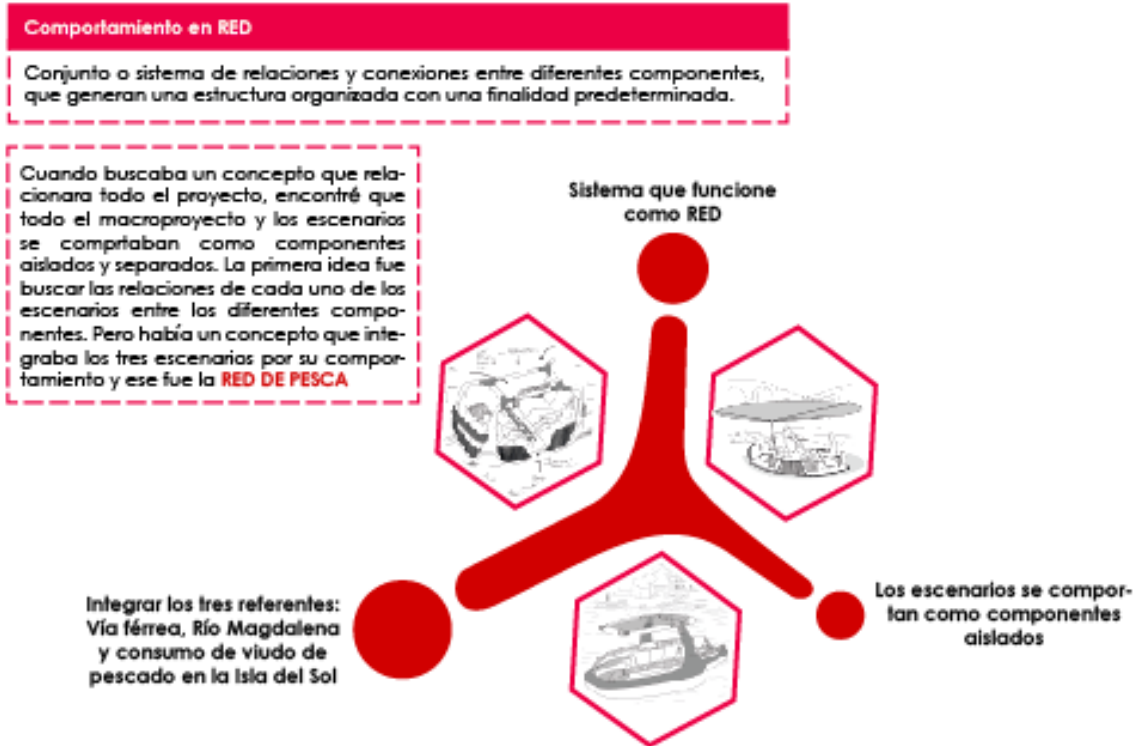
Comportamiento en RED

Conjunto o sistema de relaciones y conexiones entre diferentes componentes, que generan una estructura organizada con una finalidad predeterminada.

Cuando buscaba un concepto que relacionara todo el proyecto, encontré que todo el macroproyecto y los escenarios se comprtaban como componentes aislados y separados. La primera idea fue buscar las relaciones de cada uno de los escenarios entre los diferentes componentes. Pero había un concepto que integraba los tres escenarios por su comportamiento y ese fue la RED DE PESCA

Sistema que funcione como RED

Integrar los tres referentes: Vía férrea, Río Magdalena y consumo de viudo de pescado en la Isla del Sol

Los escenarios se comportan como componentes aislados